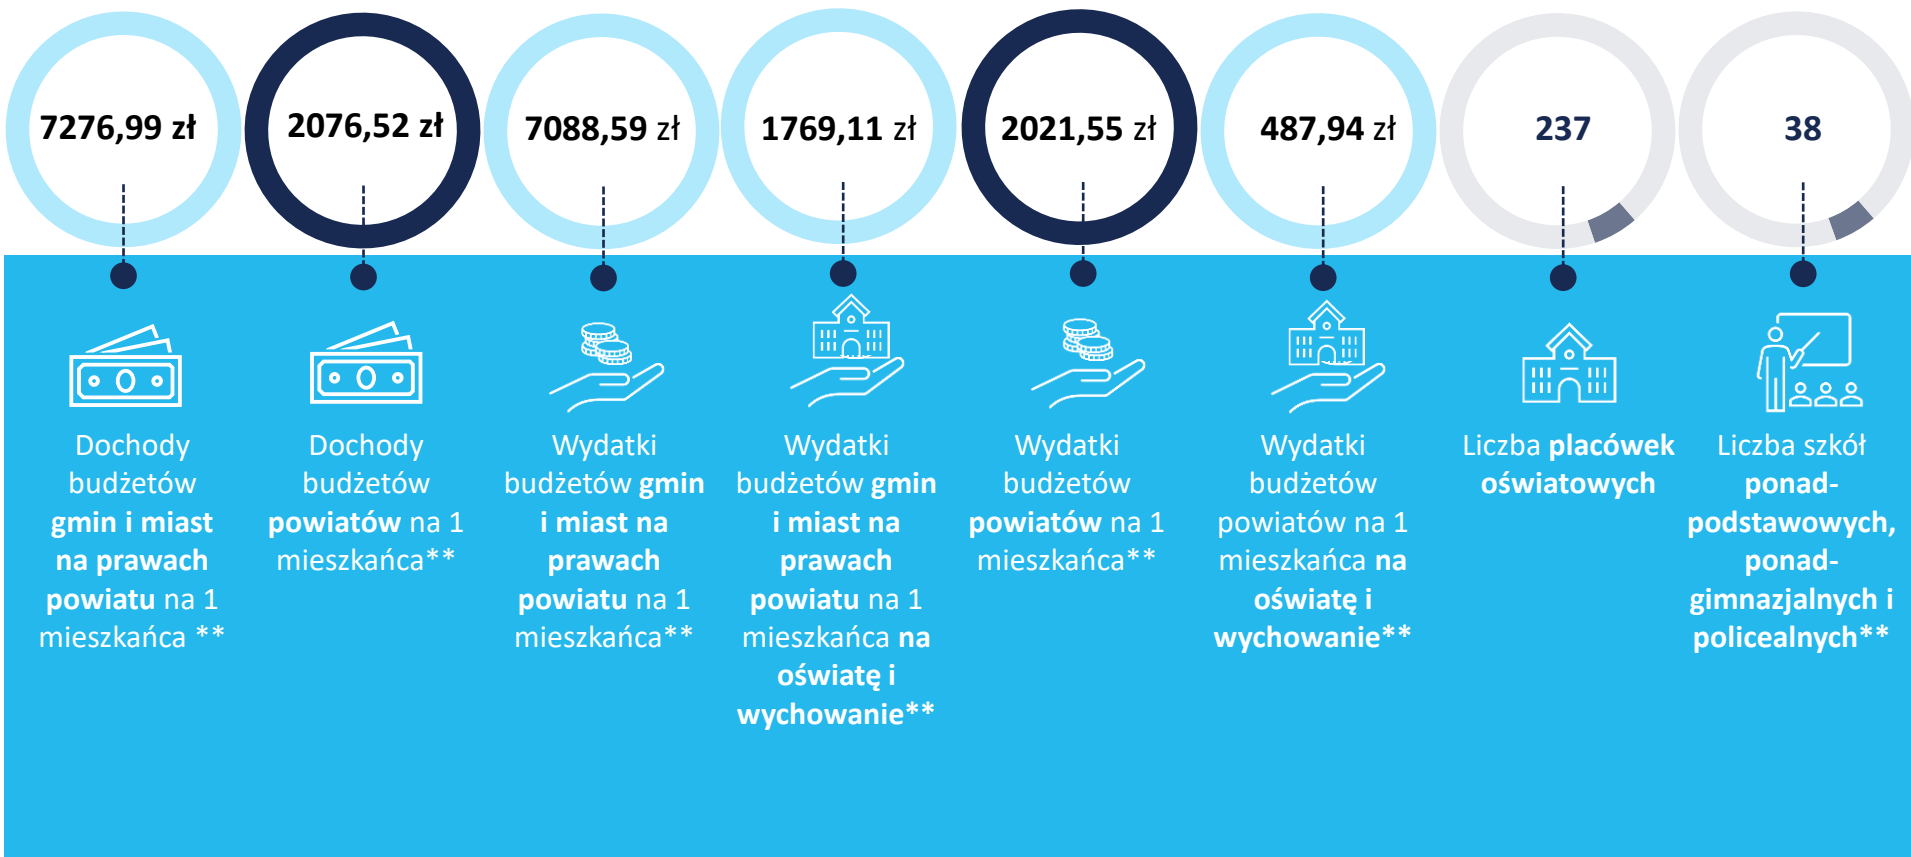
7276,99 zł

Dochody budżetów gmin i miast na prawach powiatu na 1 mieszkańca **

2076,52 zł

Dochody budżetów powiatów na 1 mieszkańca**

7088,59 zł

Wydatki budżetów gmin i miast na prawach powiatu na 1 mieszkańca**

1769,11 zł

Wydatki budżetów gmin i miast na prawach powiatu na 1 mieszkańca na oświatę i wychowanie**

2021,55 zł

Wydatki budżetów powiatów na 1 mieszkańca**

487,94 zł

Wydatki budżetów powiatów na 1 mieszkańca na oświatę i wychowanie**

237

Liczba placówek oświatowych

38

Liczba szkół ponadpodstawowych, ponadgimnazjalnych i policealnych**